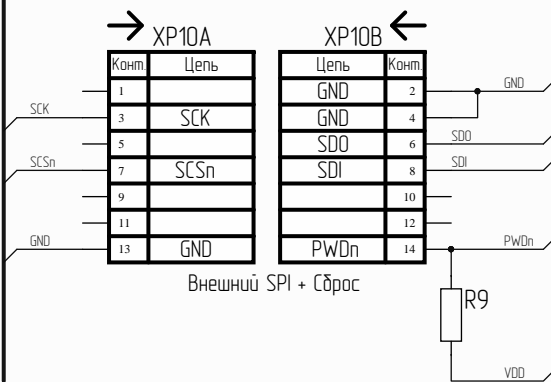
XP10A

| Конт. | Цепь |
|---|---|
| 1 | |
| 3 | SCK |
| 5 | |
| 7 | SCSn |
| 9 | |
| 11 | |
| 13 | GND |

XP10B

| Цепь | Конт. |
|---|---|
| GND | 2 |
| GND | 4 |
| SDO | 6 |
| SDI | 8 |
| | 10 |
| | 12 |
| PWDn | 14 |

SCK
SCSn
GND
GND
SDO
SDI
PWDn
R9
VDD

Внешний SPI + Сброс